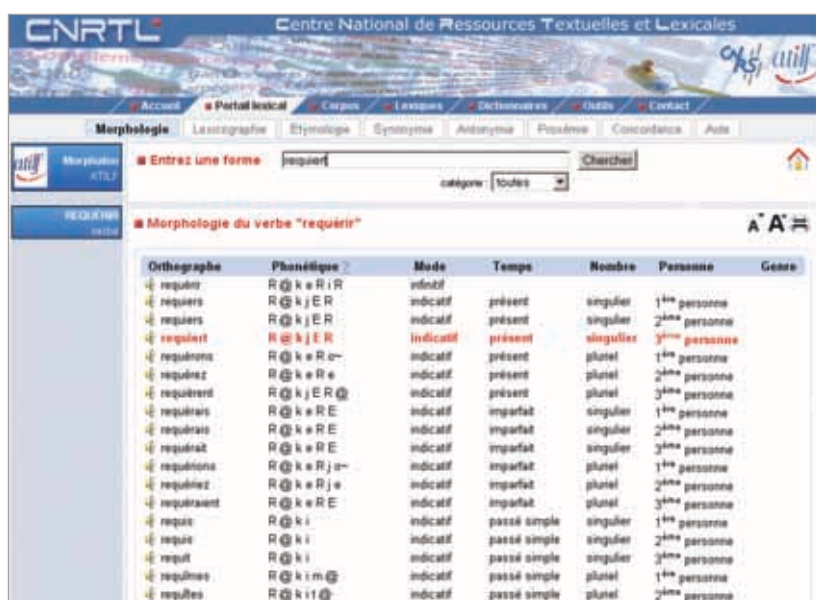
CNRTL Centre National de Ressources Textuelles et Lexicales

Accueil | Portail lexical | Corpus | Lexiques | Dictionnaires | Outils | Contact

Morphologie | Lexicographie | Etymologie | Synonymie | Antonymie | Proxémie | Concordance | Aide

Morphalou ATILF

Entrez une forme requiert Chercher

catégorie : toutes

REQUERIR verbe

Morphologie du verbe "requérir"

| Orthographe | Phonétique ? | Mode | Temps | Nombre | Personne | Genre |
|---|---|---|---|---|---|---|
| requérir | R@keRiR | infinitif | | | | |
| requiers | R@kjER | indicatif | présent | singulier | 1ère personne | |
| requiers | R@kjER | indicatif | présent | singulier | 2ème personne | |
| requiert | R@kjER | indicatif | présent | singulier | 3ème personne | |
| requérons | R@keRo~ | indicatif | présent | pluriel | 1ère personne | |
| requérez | R@keRe | indicatif | présent | pluriel | 2ème personne | |
| requièrent | R@kjER@ | indicatif | présent | pluriel | 3ème personne | |
| requérais | R@keRE | indicatif | imparfait | singulier | 1ère personne | |
| requérais | R@keRE | indicatif | imparfait | singulier | 2ème personne | |
| requérait | R@keRE | indicatif | imparfait | singulier | 3ème personne | |
| requérions | R@keRjo~ | indicatif | imparfait | pluriel | 1ère personne | |
| requériez | R@keRje | indicatif | imparfait | pluriel | 2ème personne | |
| requéraient | R@keRE | indicatif | imparfait | pluriel | 3ème personne | |
| requis | R@ki | indicatif | passé simple | singulier | 1ère personne | |
| requis | R@ki | indicatif | passé simple | singulier | 2ème personne | |
| requit | R@ki | indicatif | passé simple | singulier | 3ème personne | |
| requîmes | R@kim@ | indicatif | passé simple | pluriel | 1ère personne | |
| requîtes | R@kit@ | indicatif | passé simple | pluriel | 2ème personne | |